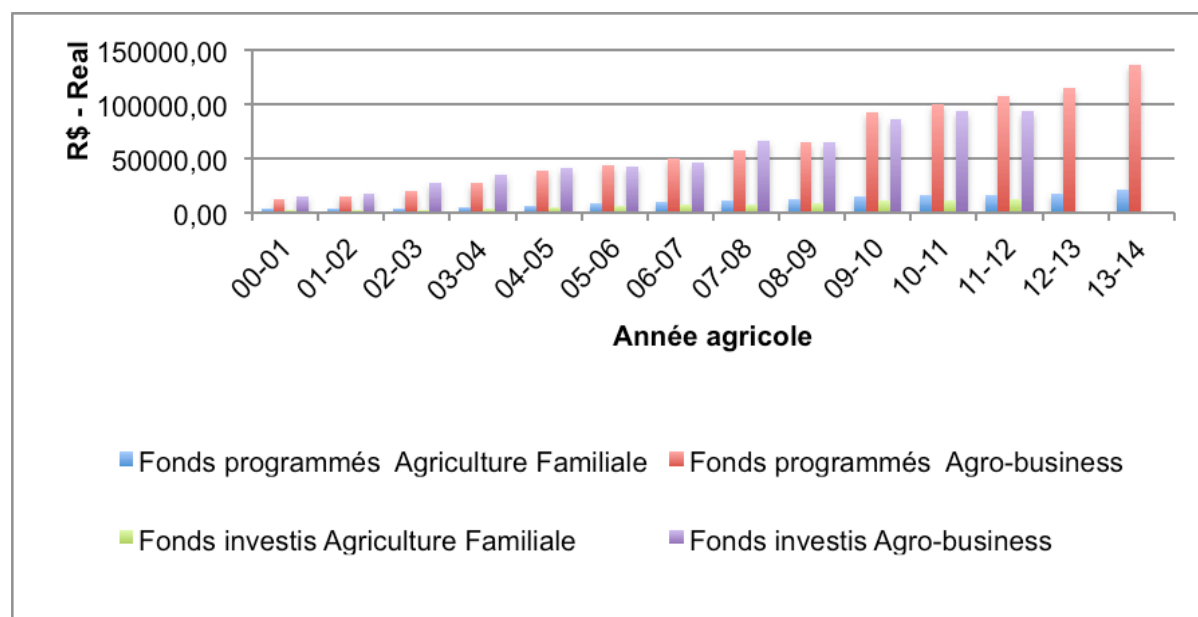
R$ - Real

150000,00
100000,00
50000,00
0,00

00-01 01-02 02-03 03-04 04-05 05-06 06-07 07-08 08-09 09-10 10-11 11-12 12-13 13-14

Année agricole

Fonds programmés Agriculture Familiale
Fonds programmés Agro-business
Fonds investis Agriculture Familiale
Fonds investis Agro-business